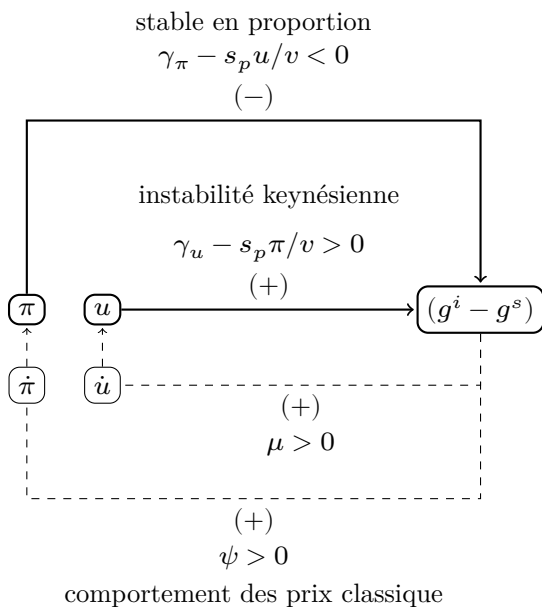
stable en proportion
$\gamma_\pi - s_p u/v < 0$
$(-)$

instabilité keynésienne
$\gamma_u - s_p \pi/v > 0$
$(+)$

$\pi$ $u$ $(g^i - g^s)$

$\dot{\pi}$ $\dot{u}$

$(+)$
$\mu > 0$

$(+)$
$\psi > 0$
comportement des prix classique